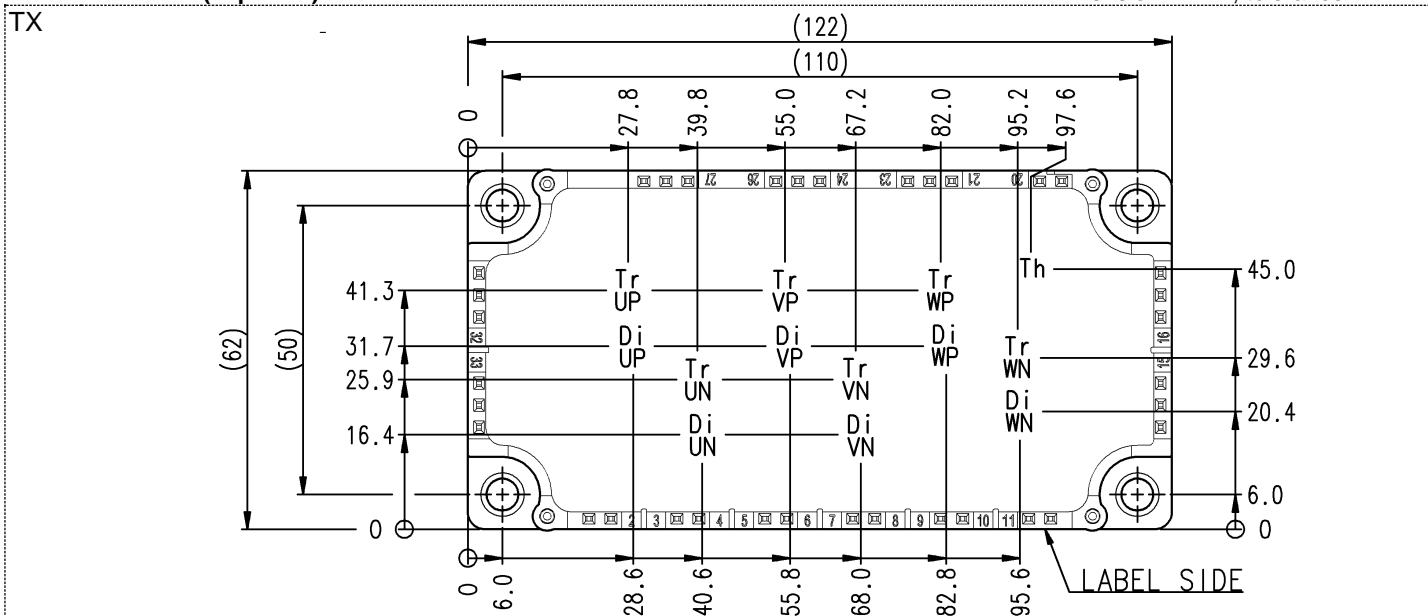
TX

(122)
(110)
0
27.8
39.8
55.0
67.2
82.0
95.2
97.6

27 26 24 23 21 20

(62)
(50)
41.3
31.7
25.9
16.4
0

Tr
UP
Tr
VP
Tr
WP
Th
45.0
Di
UP
Di
VP
Di
WP
Tr
WN
29.6
Tr
UN
Tr
VN
Di
WN
20.4
Di
UN
Di
VN
6.0
0

32 33 16 15

2 3 4 5 6 7 8 9 10 11

0
6.0
28.6
40.6
55.8
68.0
82.8
95.6
LABEL SIDE